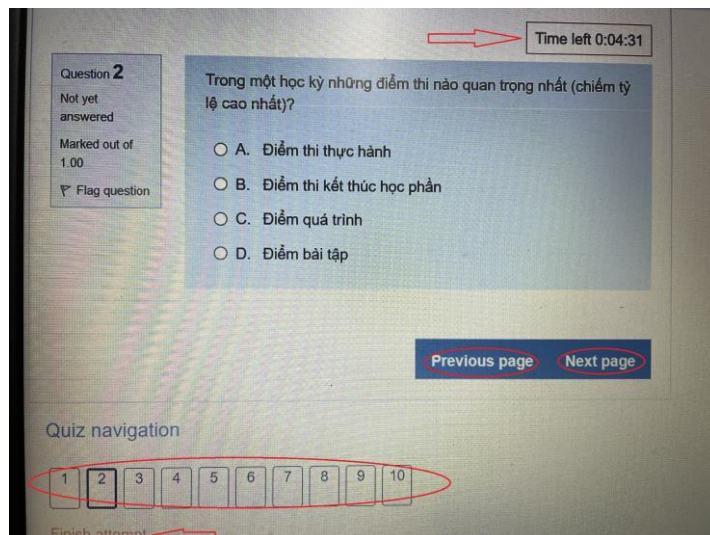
Time left 0:04:31

Question 2
Not yet answered
Marked out of 1.00
Flag question

Trong một học kỳ những điểm thi nào quan trọng nhất (chiếm tỷ lệ cao nhất)?

A. Điểm thi thực hành
B. Điểm thi kết thúc học phần
C. Điểm quá trình
D. Điểm bài tập

Previous page
Next page

Quiz navigation

| 1 | 2 | 3 | 4 | 5 | 6 | 7 | 8 | 9 | 10 |
|---|---|---|---|---|---|---|---|---|---|

Finish attempt